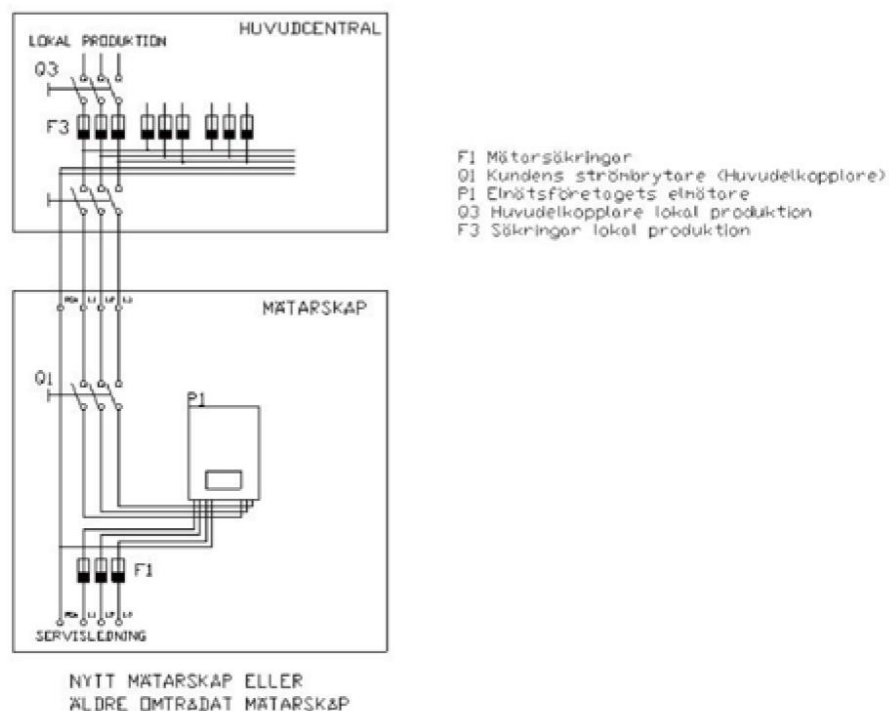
HUVUDCENTRAL

LOKAL PRODUKTION

Q3

F3

MÄTARSKAP

PEN L1 L2 L3

Q1

P1

F1

PEN L1 L2 L3

SERVISLEDNING

NYTT MÄTARSKAP ELLER
ÄLDRE OMTRÅDAT MÄTARSKAP

F1 Mätarsäkringar
Q1 Kundens strömbrytare (Huvudelkopplare)
P1 Elnätsföretagets elmätare
Q3 Huvudelkopplare lokal produktion
F3 Säkringar lokal produktion